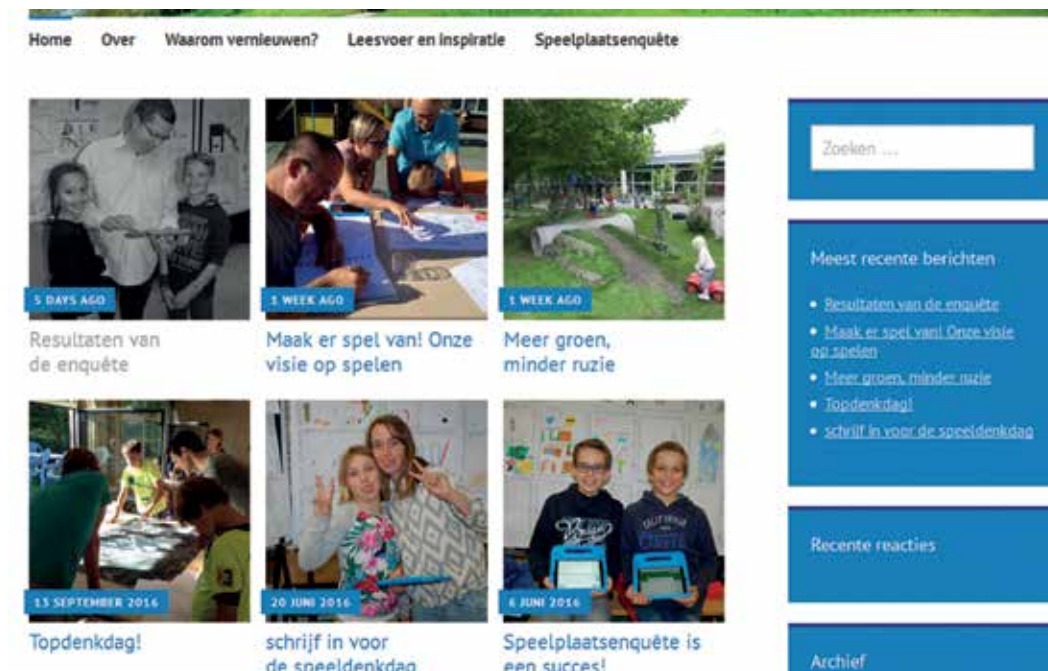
Home Over Waarom vernieuwen? Leesvoer en inspiratie Speelplaatsenquête

5 DAYS AGO

Resultaten van de enquête

1 WEEK AGO

Maak er spel van! Onze visie op spelen

1 WEEK AGO

Meer groen, minder ruzie

13 SEPTEMBER 2016

Topdenkdag!

20 JUNI 2016

schrijf in voor de speeldenkdag

6 JUNI 2016

Speelplaatsenquête is een succes!

Zoeken ...

Meest recente berichten

• Resultaten van de enquête
• Maak er spel van! Onze visie op spelen
• Meer groen, minder ruzie
• Topdenkdag!
• schrijf in voor de speeldenkdag

Recente reacties

Archief